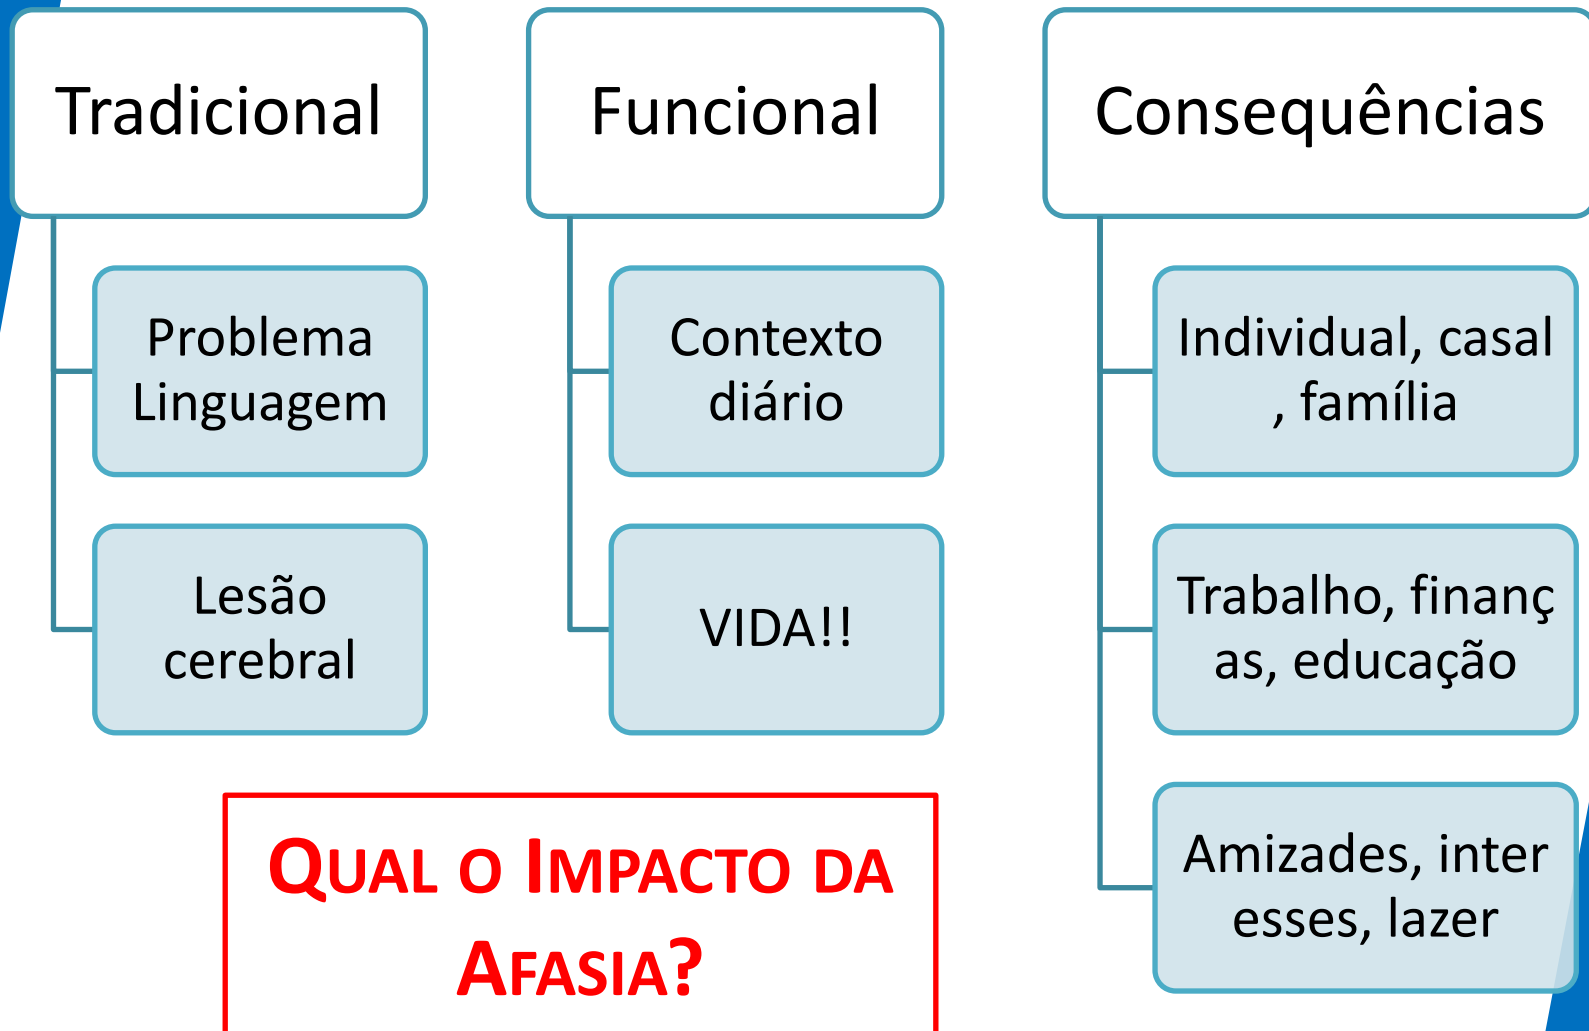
Tradicional

Problema Linguagem

Lesão cerebral

Funcional

Contexto diário

VIDA!!

Consequências

Individual, casal , família

Trabalho, finanças, educação

Amizades, interesses, lazer

QUAL O IMPACTO DA AFASIA?